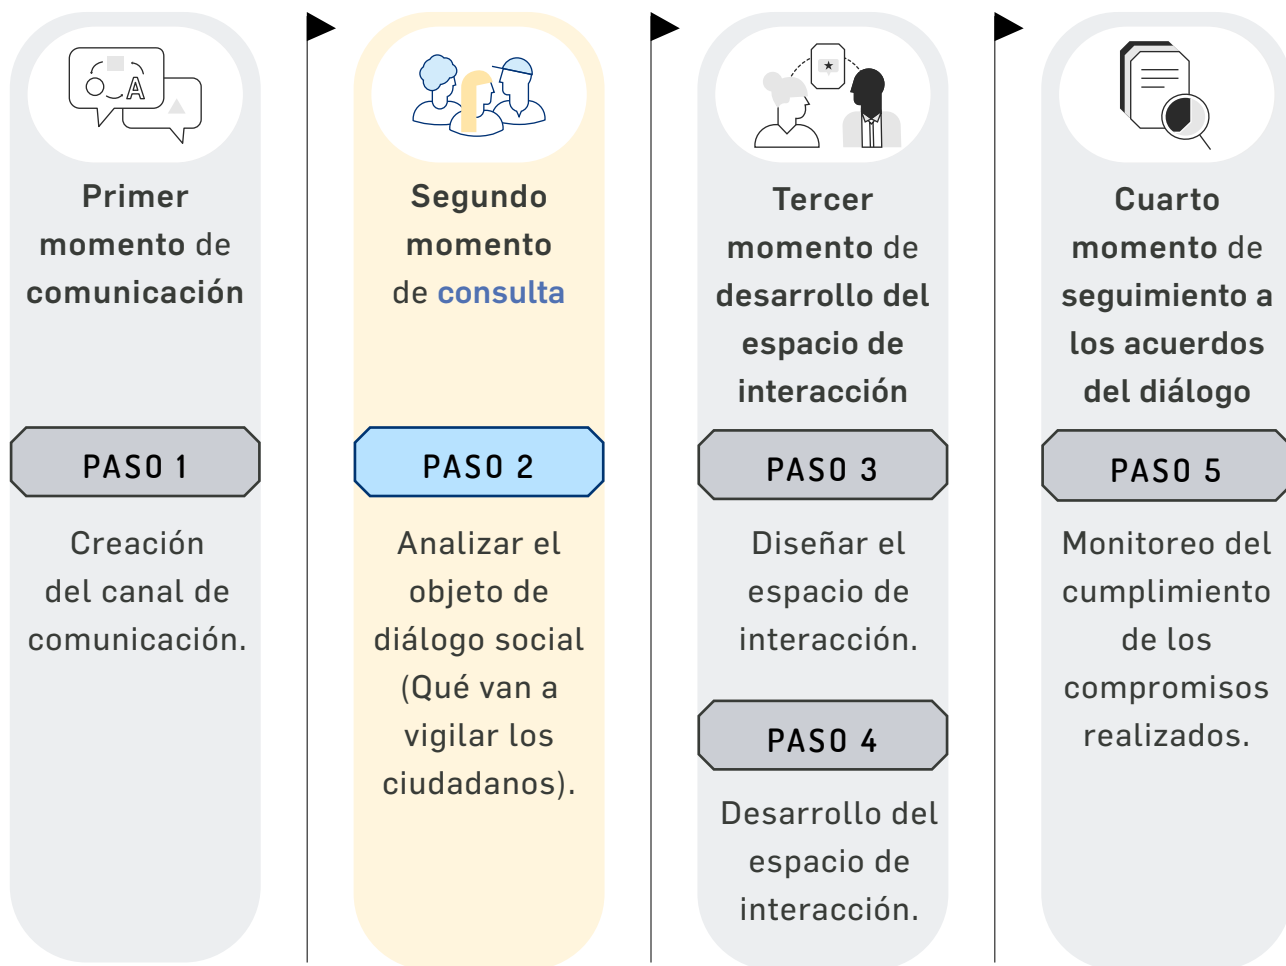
Primer momento de comunicación

PASO 1

Creación del canal de comunicación.

Segundo momento de consulta

PASO 2

Analizar el objeto de diálogo social (Qué van a vigilar los ciudadanos).

Tercer momento de desarrollo del espacio de interacción

PASO 3

Diseñar el espacio de interacción.

PASO 4

Desarrollo del espacio de interacción.

Cuarto momento de seguimiento a los acuerdos del diálogo

PASO 5

Monitoreo del cumplimiento de los compromisos realizados.